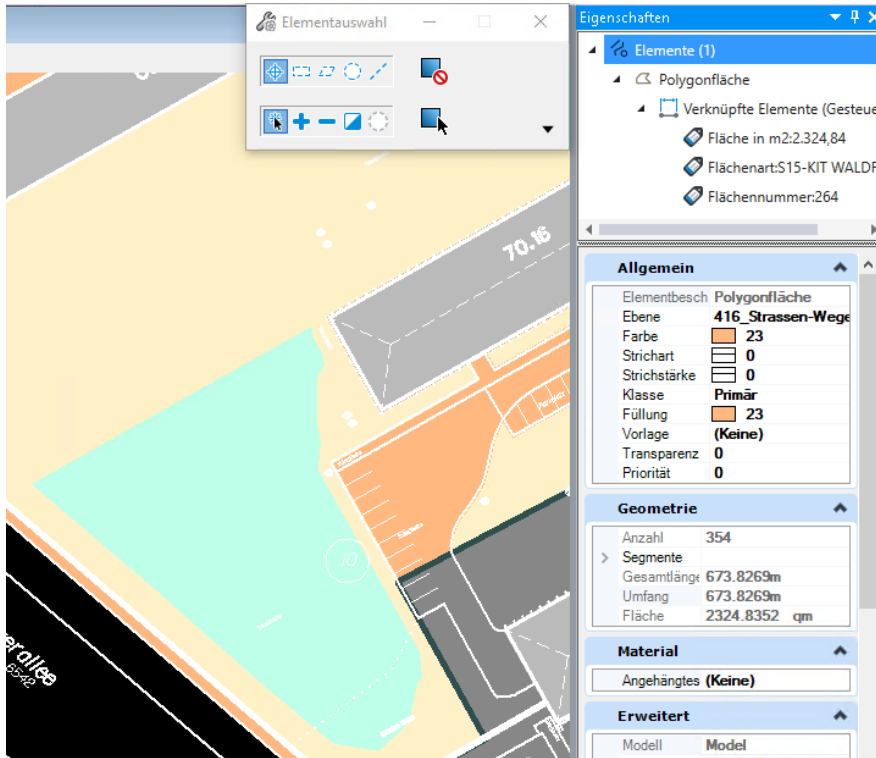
Elementauswahl

70.16

10

er allee
6542

Eigenschaften

Elemente (1)
Polygonfläche
Verknüpfte Elemente (Gesteue
Fläche in m2:2.324,84
Flächenart:S15-KIT WALDF
Flächennummer:264

Allgemein

| | |
|---|---|
| Elementbesch | Polygonfläche |
| Ebene | 416_Strassen-Wege |
| Farbe | 23 |
| Strichart | 0 |
| Strichstärke | 0 |
| Klasse | Primär |
| Füllung | 23 |
| Vorlage | (Keine) |
| Transparenz | 0 |
| Priorität | 0 |

Geometrie

| | |
|---|---|
| Anzahl | 354 |
| Segmente | |
| Gesamtlänge | 673.8269m |
| Umfang | 673.8269m |
| Fläche | 2324.8352 qm |

Material

| | |
|---|---|
| Angehängtes | (Keine) |

Erweitert

| | |
|---|---|
| Modell | Model |